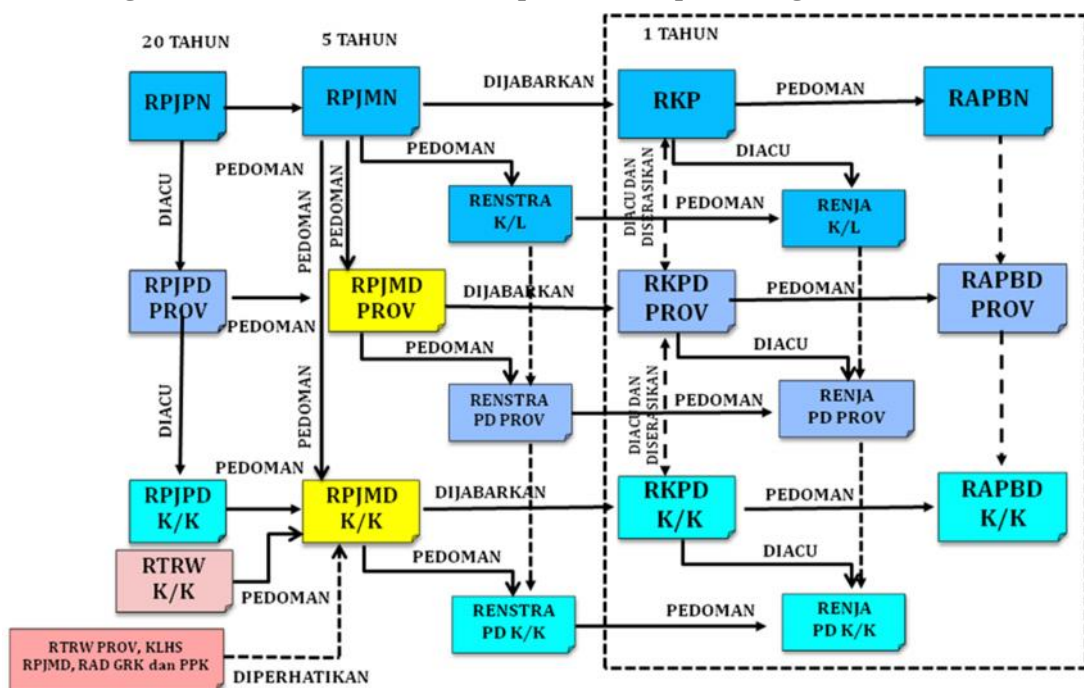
20 TAHUN

5 TAHUN

1 TAHUN

RPJPN

RPJMN

DIJABARKAN

RKP

PEDOMAN

RAPBN

PEDOMAN

PEDOMAN

DIACU

DIACU

PEDOMAN

PEDOMAN

RENSTRA K/L

DIACU DAN DISERASIKAN

PEDOMAN

RENJA K/L

RPJPD PROV

PEDOMAN

RPJMD PROV

DIJABARKAN

RKPD PROV

PEDOMAN

RAPBD PROV

PEDOMAN

DIACU

PEDOMAN

DIACU

RENSTRA PD PROV

PEDOMAN

RENJA PD PROV

DIACU DAN DISERASIKAN

PEDOMAN

RPJPD K/K

RPJMD K/K

DIJABARKAN

RKPD K/K

PEDOMAN

RAPBD K/K

RTRW K/K

PEDOMAN

PEDOMAN

DIACU

RENSTRA PD K/K

PEDOMAN

RENJA PD K/K

RTRW PROV, KLHS RPJMD, RAD GRK dan PPK

DIPERHATIKAN